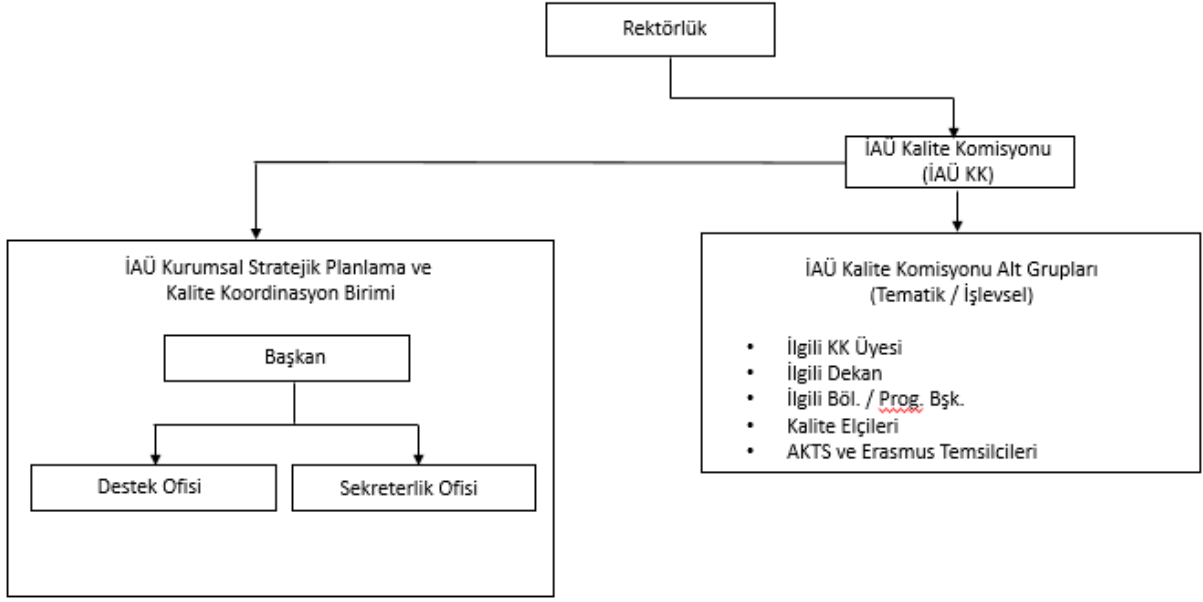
Rektörlük

İAÜ Kalite Komisyonu
(İAÜ KK)

İAÜ Kurumsal Stratejik Planlama ve Kalite Koordinasyon Birimi

Başkan

Destek Ofisi

Sekreterlik Ofisi

İAÜ Kalite Komisyonu Alt Grupları
(Tematik / İşlevsel)

- İlgili KK Üyesi
- İlgili Dekan
- İlgili Böl. / Prog. Bşk.
- Kalite Elçileri
- AKTS ve Erasmus Temsilcileri